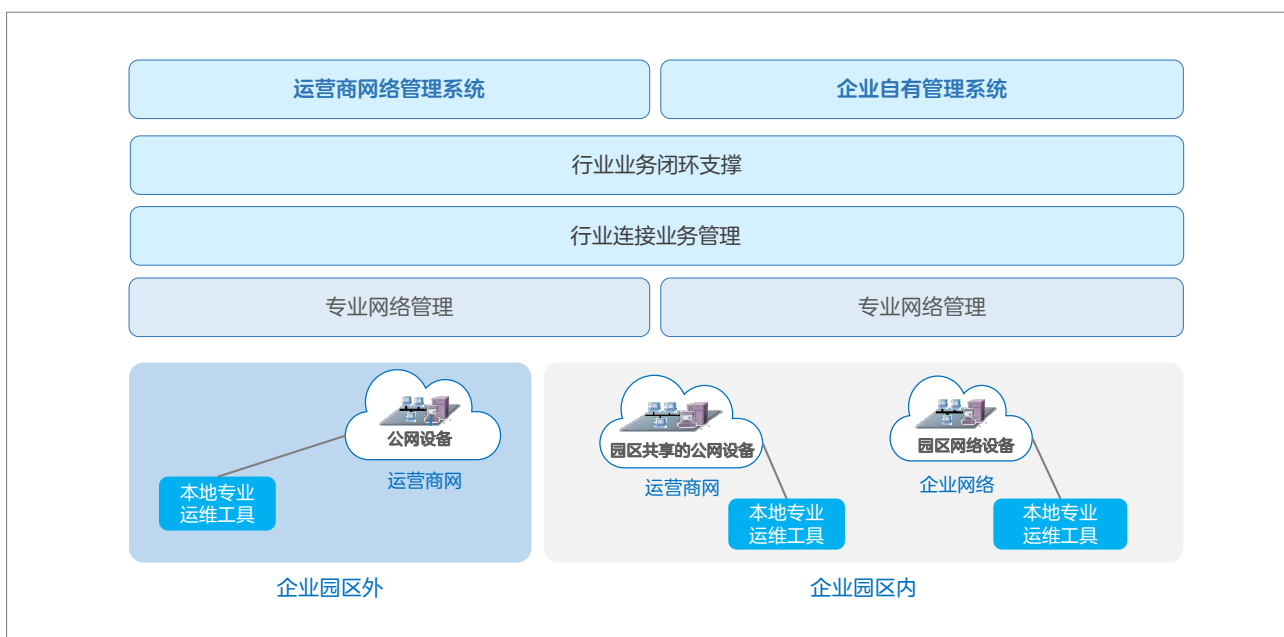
运营商网络管理系统

企业自有管理系统

行业业务闭环支撑

行业连接业务管理

专业网络管理

专业网络管理

公网设备

运营商网

本地专业运维工具

园区共享的公网设备

运营商网

本地专业运维工具

园区网络设备

企业网络

本地专业运维工具

企业园区外

企业园区内